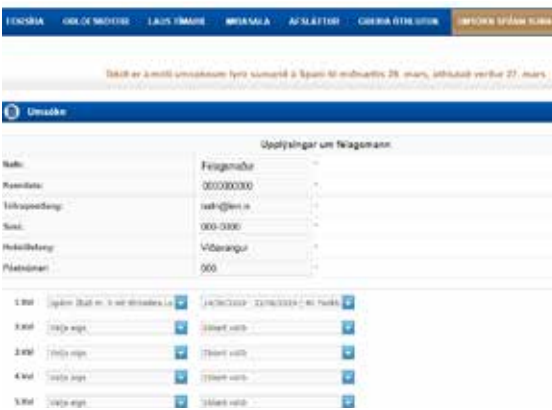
FORSÍÐA ORLOFSHÚS LAUS TÍMABIL MIÐASALA AFSLÆTTIR GREIÐA ÍTHLUTUN UMSÓKN SPÁNN SUMAR

Tekið er á móti umsóknum fyrir sumarið á Spáni til miðnættis 26. mars, úthlutað verður 27. mars

Umsókn

Upplýsingar um félagsmann

| | | |
|---|---|---|
| Nafn: | Félagsmaður | * |
| Kennitala: | 0000000000 | * |
| Tölvupóstfang: | netfr@lem.is | * |
| Sími: | 000-0000 | * |
| Heimilisfang: | Viðarvangur | * |
| Póstnúmer: | 000 | * |

1.Val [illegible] 14/06/2019 - 21/06/2019 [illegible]
2.Val Veldu eign Veldu viku
3.Val Veldu eign Veldu viku
4.Val Veldu eign Veldu viku
5.Val Veldu eign Veldu viku